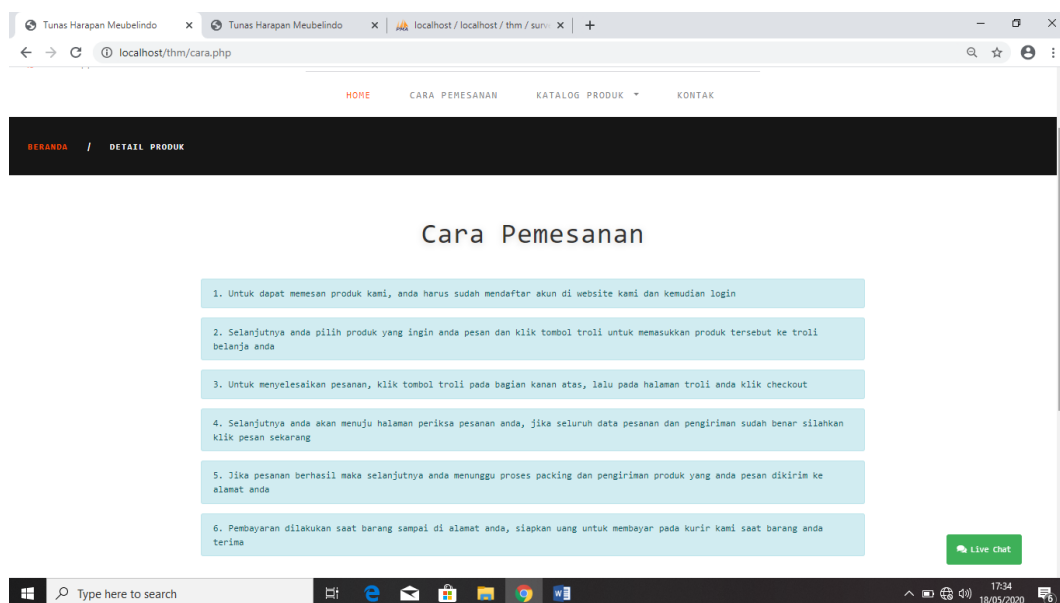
Tunas Harapan Meubelindo × Tunas Harapan Meubelindo × localhost / localhost / thm / surv × +

localhost/thm/cara.php

HOME CARA PEMESANAN KATALOG PRODUK KONTAK

BERANDA / DETAIL PRODUK

Cara Pemesanan

1. Untuk dapat memesan produk kami, anda harus sudah mendaftar akun di website kami dan kemudian login

2. Selanjutnya anda pilih produk yang ingin anda pesan dan klik tombol troli untuk memasukkan produk tersebut ke troli belanja anda

3. Untuk menyelesaikan pesanan, klik tombol troli pada bagian kanan atas, lalu pada halaman troli anda klik checkout

4. Selanjutnya anda akan menuju halaman periksa pesanan anda, jika seluruh data pesanan dan pengiriman sudah benar silahkan klik pesan sekarang

5. Jika pesanan berhasil maka selanjutnya anda menunggu proses packing dan pengiriman produk yang anda pesan dikirim ke alamat anda

6. Pembayaran dilakukan saat barang sampai di alamat anda, siapkan uang untuk membayar pada kurir kami saat barang anda terima

Live Chat

Type here to search

17:34
18/05/2020